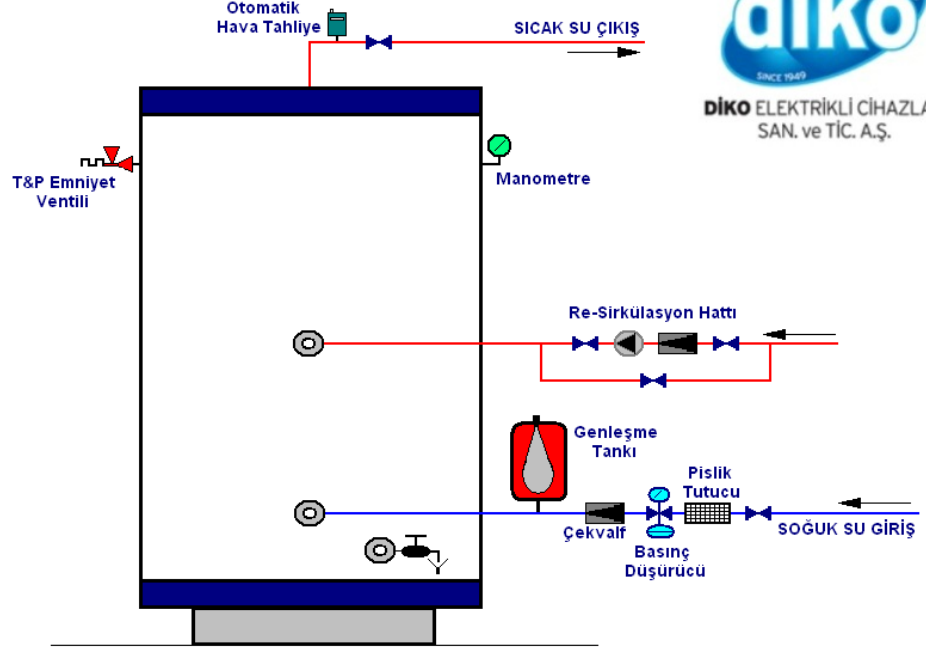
Otomatik Hava Tahliye

SICAK SU ÇIKIŞ

diko

SINCE 1949

DİKO ELEKTRİKLİ CİHAZLA
SAN. ve TİC. A.Ş.

T&P Emniyet Ventili

Manometre

Re-Sirkülasyon Hattı

Genleşme Tankı

Pislik Tutucu

Çekvalf

Basınç Düşürücü

SOĞUK SU GİRİŞ